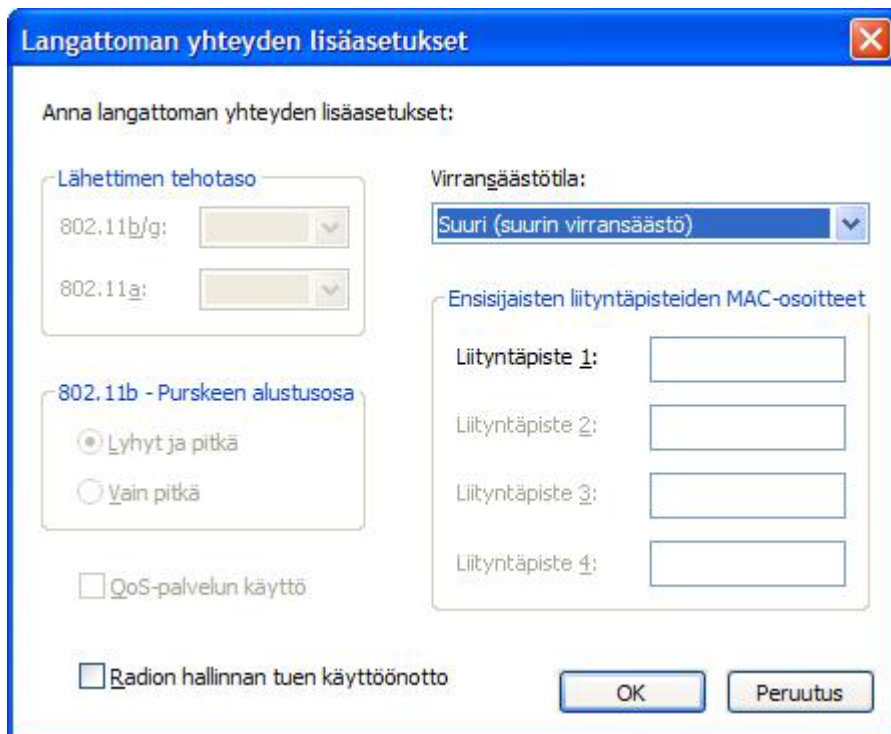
Langattoman yhteyden lisäasetukset

Anna langattoman yhteyden lisäasetukset:

Lähettimen tehotaso

802.11b/g:

802.11a:

Virransäästötila:

Suuri (suurin virransäästö)

Ensisijaisten liityntäpisteiden MAC-osoitteet

Liityntäpiste 1:

Liityntäpiste 2:

Liityntäpiste 3:

Liityntäpiste 4:

802.11b - Purskeen alustusosa

Lyhyt ja pitkä

Vain pitkä

QoS-palvelun käyttö

Radion hallinnan tuen käyttöönotto

OK

Peruutus